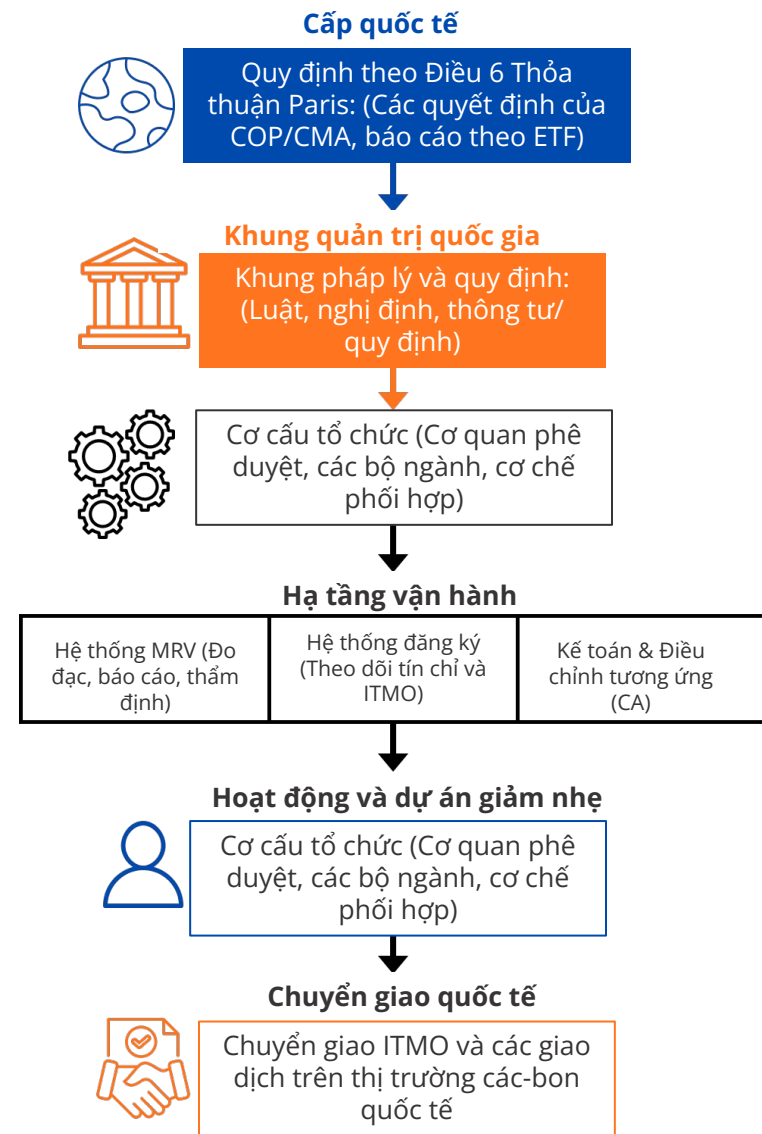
Cấp quốc tế

Quy định theo Điều 6 Thỏa thuận Paris: (Các quyết định của COP/CMA, báo cáo theo ETF)

Khung quản trị quốc gia

Khung pháp lý và quy định: (Luật, nghị định, thông tư/ quy định)

Cơ cấu tổ chức (Cơ quan phê duyệt, các bộ ngành, cơ chế phối hợp)

Hạ tầng vận hành

| Hệ thống MRV (Đo đạc, báo cáo, thẩm định) | Hệ thống đăng ký (Theo dõi tín chỉ và ITMO) | Kế toán & Điều chỉnh tương ứng (CA) |
|---|---|---|

Hoạt động và dự án giảm nhẹ

Cơ cấu tổ chức (Cơ quan phê duyệt, các bộ ngành, cơ chế phối hợp)

Chuyển giao quốc tế

Chuyển giao ITMO và các giao dịch trên thị trường các-bon quốc tế